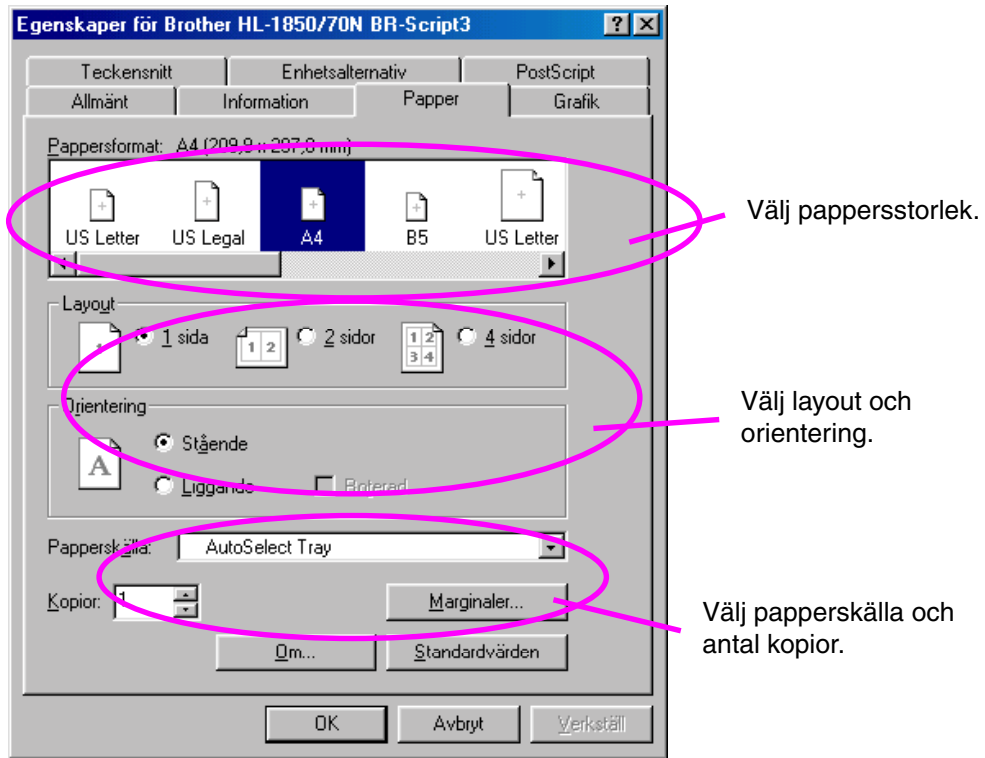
Egenskaper för Brother HL-1850/70N BR-Script3

Teckensnitt | Enhetsalternativ | PostScript
Allmänt | Information | Papper | Grafik

Pappersformat: A4 (209.9 x 297.0 mm)

US Letter
US Legal
A4
B5
US Letter

Välj pappersstorlek.

Layout
1 sida
2 sidor
4 sidor

Orientering
Stående
Liggande
Roterad

Välj layout och orientering.

Papperskälla: AutoSelect Tray

Kopior: 1

Marginaler...

Om...
Standardvärden

Välj papperskälla och antal kopior.

OK
Avbryt
Verkställ